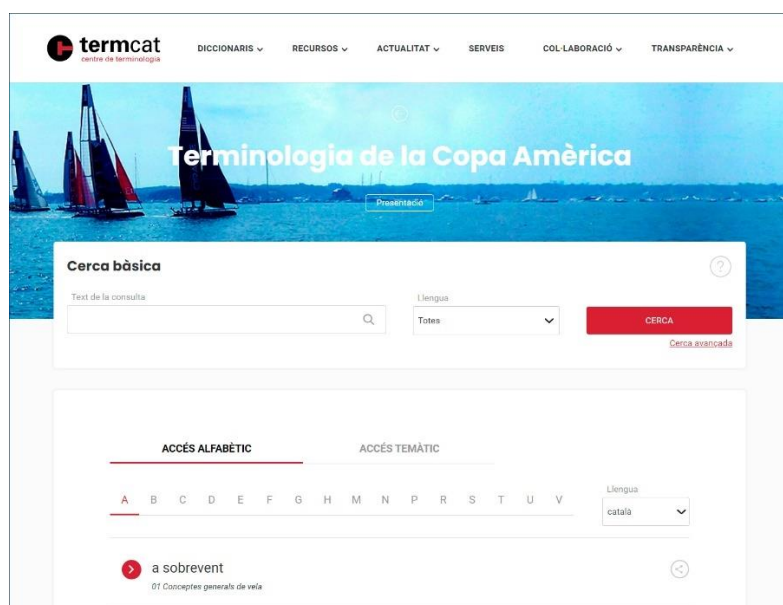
termcat
centre de terminologia

DICCIONARIS RECURSOS ACTUALITAT SERVEIS COL·LABORACIÓ TRANSPARÈNCIA

Terminologia de la Copa Amèrica

Presentació

Cerca bàsica

Text de la consulta

Llengua

Totes

CERCA

Cerca avançada

ACCÉS ALFABÈTIC

ACCÉS TEMÀTIC

A B C D E F G H M N P R S T U V

Llengua

català

a sobrevent

01 Conceptes generals de vela